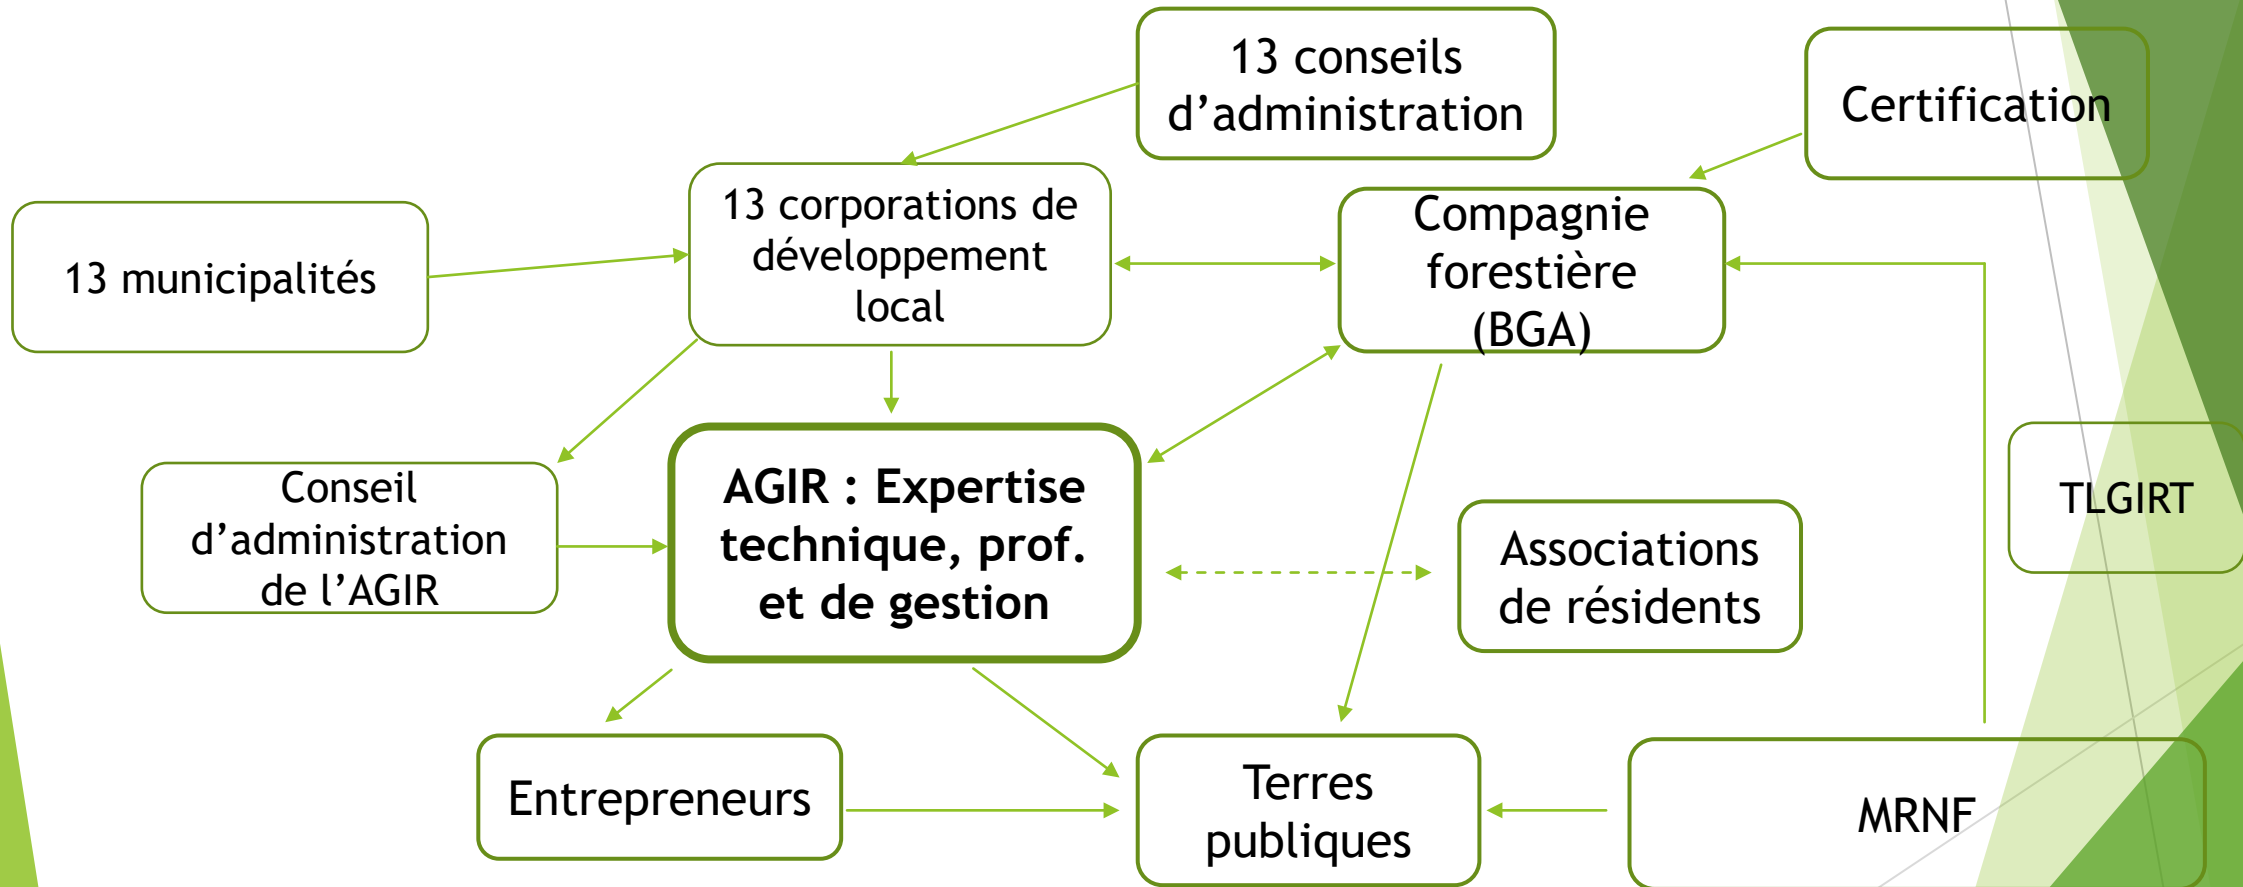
13 conseils d’administration

Certification

13 municipalités

13 corporations de développement local

Compagnie forestière (BGA)

Conseil d’administration de l’AGIR

AGIR : Expertise technique, prof. et de gestion

TLGIRT

Associations de résidents

Entrepreneurs

Terres publiques

MRNF